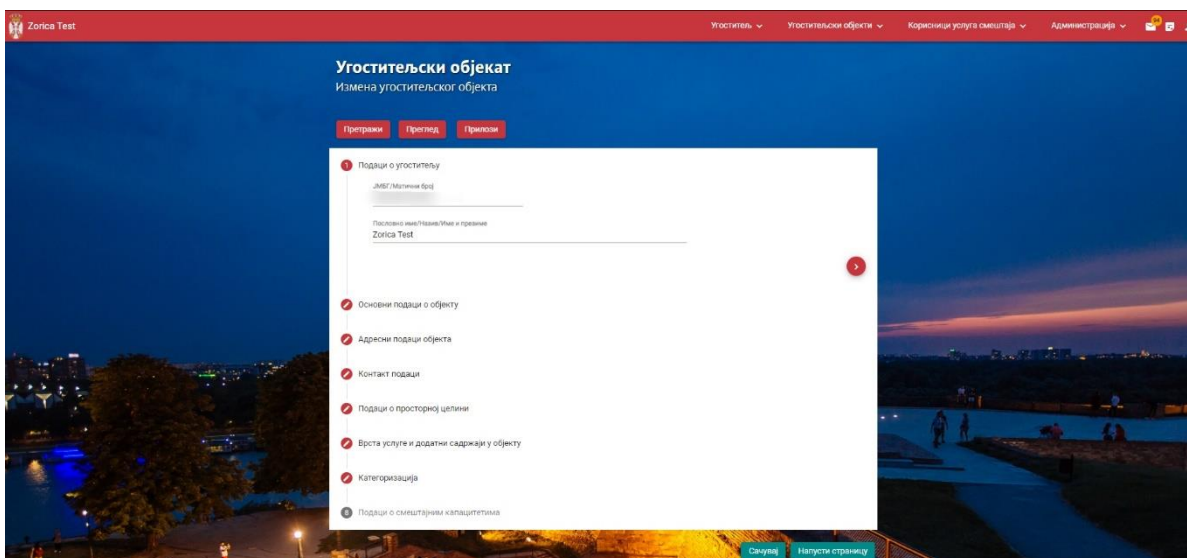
Zorica Test

Угоститељ ⌄ Угоститељски објекти ⌄ Корисници услуга смештаја ⌄ Администрација ⌄

Угоститељски објекат
Измена угоститељског објекта

Претражи Преглед Прилози

1 Подаци о угоститељу

ЈМБГ/Матични број
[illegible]

Пословно име/Назив/Име и презиме
Zorica Test

Основни подаци о објекту

Адресни подаци објекта

Контакт подаци

Подаци о просторној целини

Врста услуге и додатни садржаји у објекту

Категоризација

8 Подаци о смештајним капацитетима

Сачувај Напусти страницу